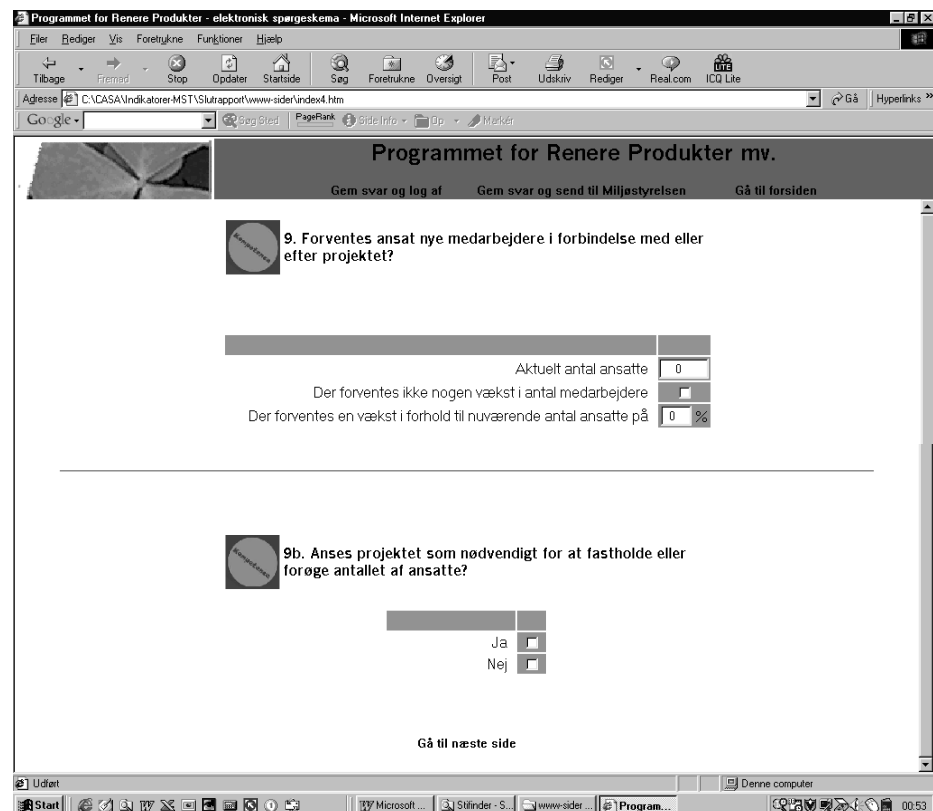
Programmet for Renere Produkter - elektronisk spørgeskema - Microsoft Internet Explorer

Filer Rediger Vis Foretrukne Funktioner Hjælp

Tilbage Fremad Stop Opdater Startside Søg Foretrukne Oversigt Post Udskriv Rediger Real.com ICQ Lite

Adresse C:\CASA\Indikatorer-MST\Slutrapport\www-sider\index4.htm Gå Hyperlinks

Google Søg Sted PageRank Side Info Op Markér

Programmet for Renere Produkter mv.

Gem svar og log af Gem svar og send til Miljøstyrelsen Gå til forsiden

9. Forventes ansat nye medarbejdere i forbindelse med eller efter projektet?

Aktuelt antal ansatte 0
Der forventes ikke nogen vækst i antal medarbejdere
Der forventes en vækst i forhold til nuværende antal ansatte på 0 %

9b. Anses projektet som nødvendigt for at fastholde eller forøge antallet af ansatte?

Ja
Nej

Gå til næste side

Udført Denne computer

Start Microsoft ... Stifinder - S... www-sider ... Program... 00:53